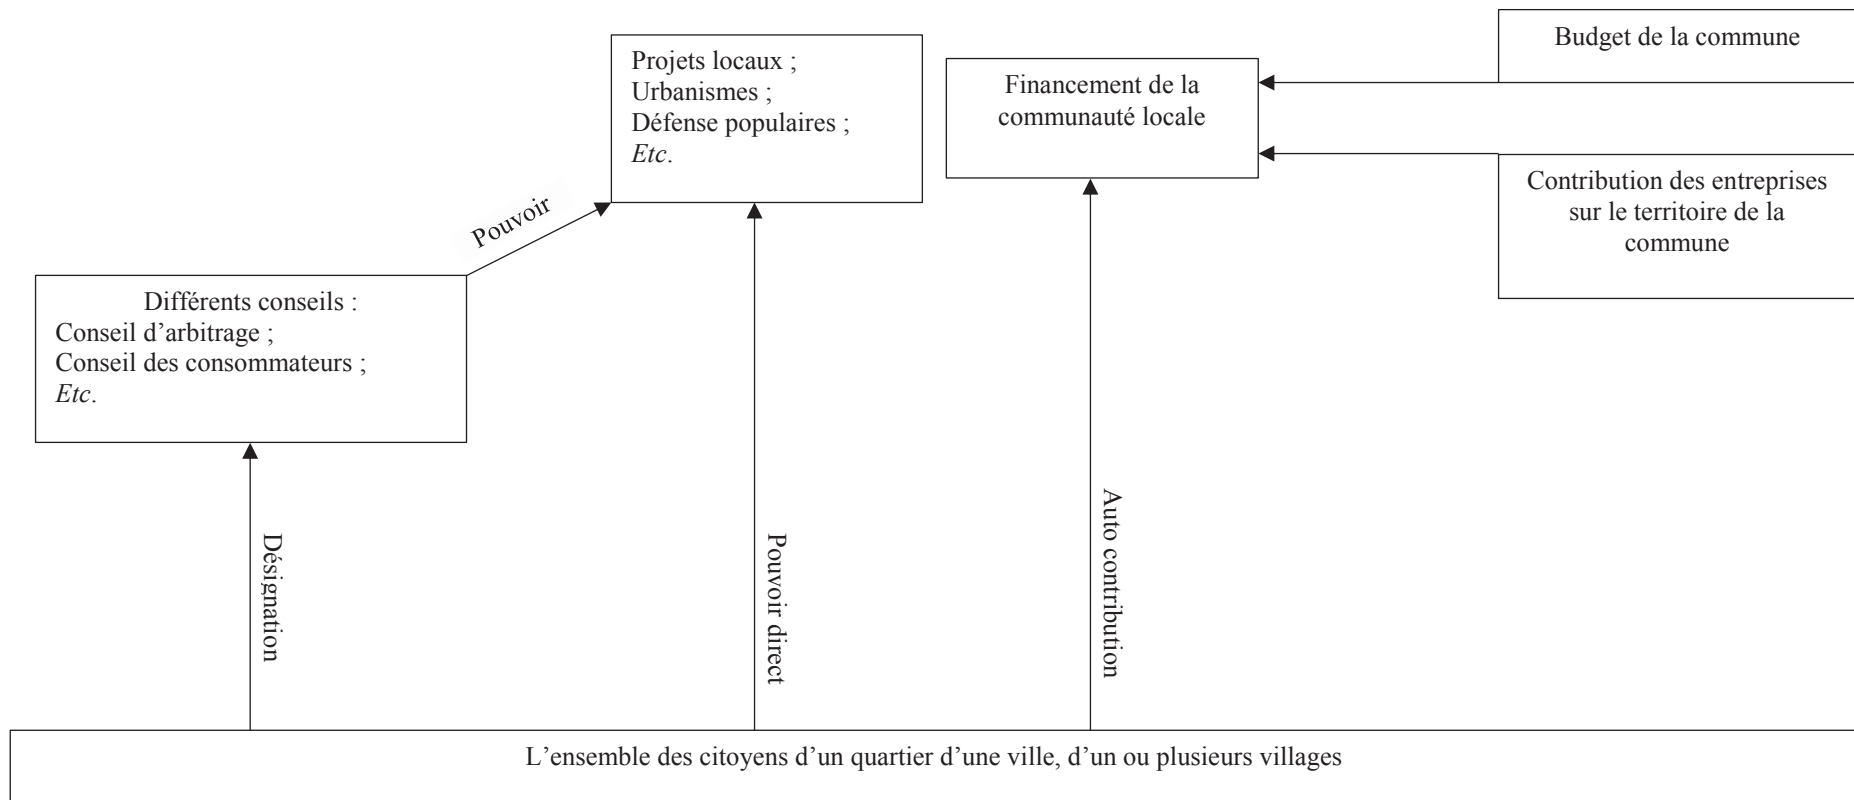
Projets locaux ;
Urbanismes ;
Défense populaires ;
*Etc*.

Financement de la communauté locale

Budget de la commune

Contribution des entreprises sur le territoire de la commune

Pouvoir

Différents conseils :
Conseil d'arbitrage ;
Conseil des consommateurs ;
*Etc*.

Désignation

Pouvoir direct

Auto contribution

L'ensemble des citoyens d'un quartier d'une ville, d'un ou plusieurs villages